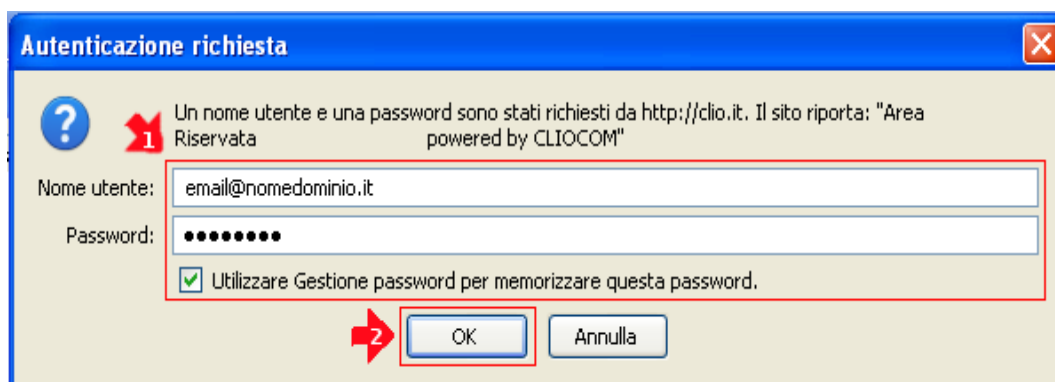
Autenticazione richiesta

1

Un nome utente e una password sono stati richiesti da http://clio.it. Il sito riporta: "Area Riservata powered by CLIOCOM"

Nome utente: email@nomedominio.it

Password: ●●●●●●●●●

Utilizzare Gestione password per memorizzare questa password.

2

OK

Annulla